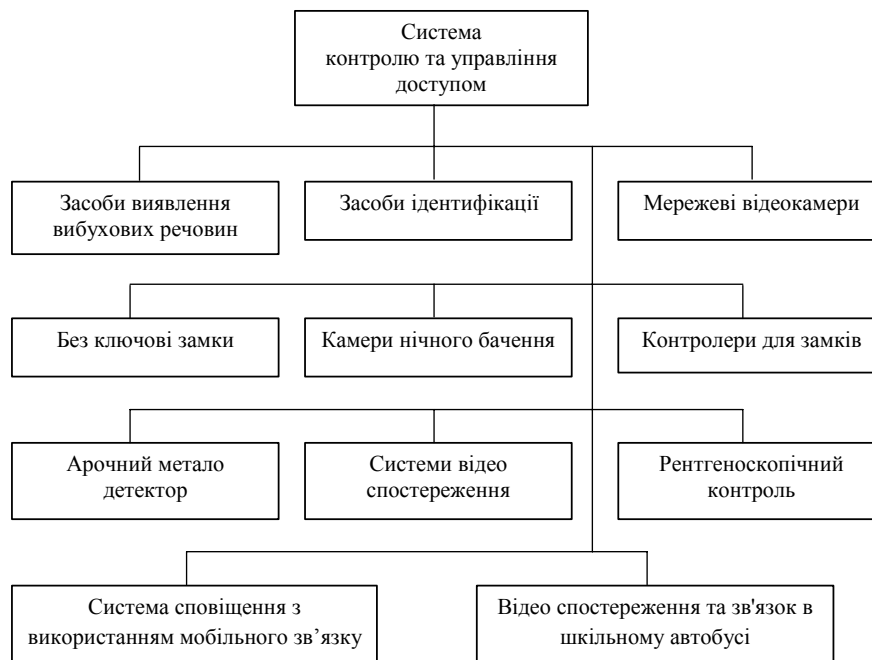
Система контролю та управління доступом

Засоби виявлення вибухових речовин

Засоби ідентифікації

Мережеві відеокамери

Без ключові замки

Камери нічного бачення

Контролери для замків

Арочний метало детектор

Системи відео спостереження

Рентгеноскопічний контроль

Система сповіщення з використанням мобільного зв’язку

Відео спостереження та зв'язок в шкільному автобусі